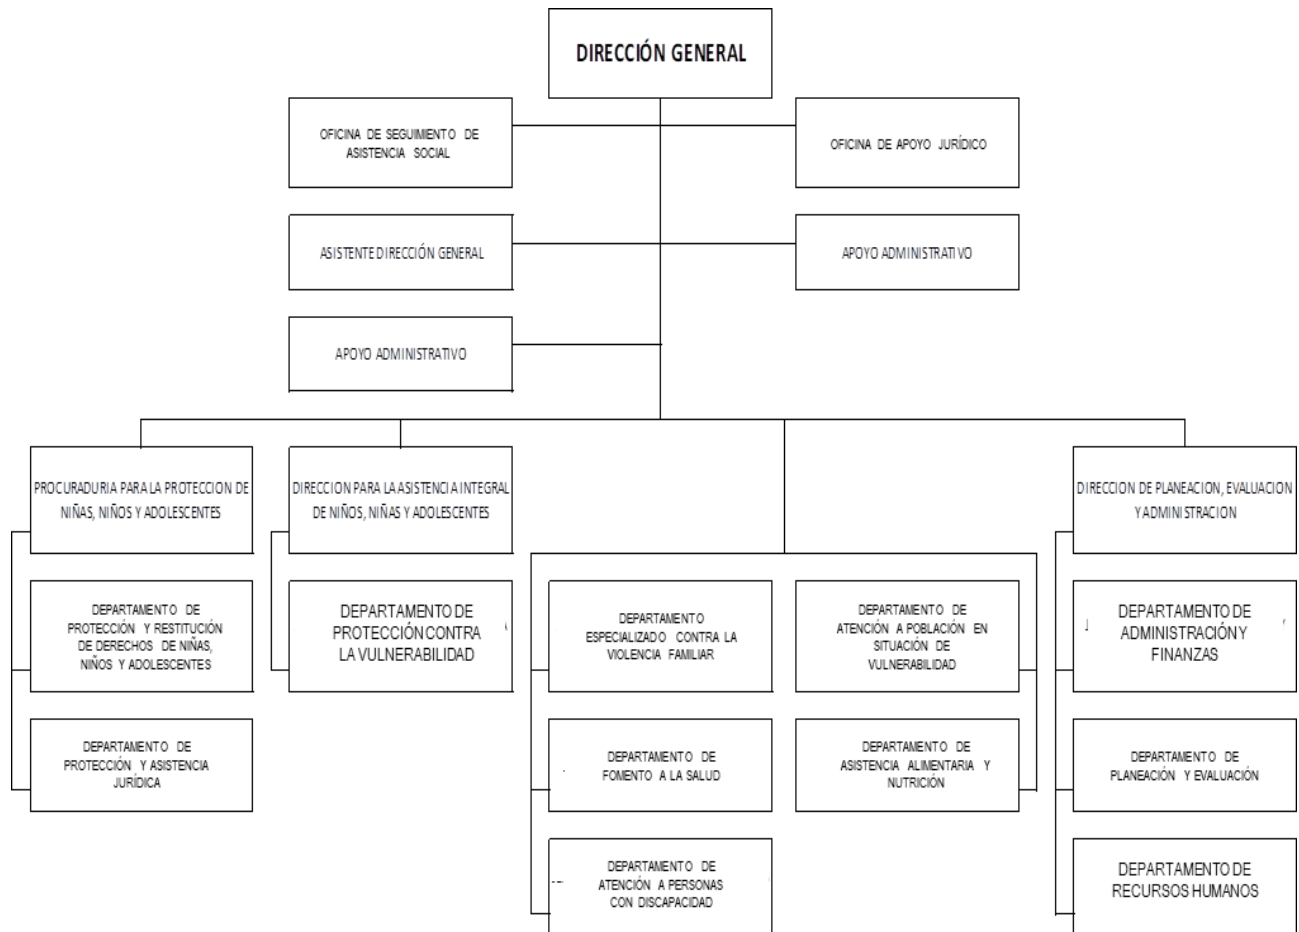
DIRECCIÓN GENERAL

OFICINA DE SEGUIMIENTO DE ASISTENCIA SOCIAL

OFICINA DE APOYO JURÍDICO

ASISTENTE DIRECCIÓN GENERAL

APOYO ADMINISTRATIVO

APOYO ADMINISTRATIVO

PROCURADURIA PARA LA PROTECCION DE NIÑAS, NIÑOS Y ADOLESCENTES

DEPARTAMENTO DE PROTECCIÓN Y RESTITUCIÓN DE DERECHOS DE NIÑAS, NIÑOS Y ADOLESCENTES

DEPARTAMENTO DE PROTECCIÓN Y ASISTENCIA JURÍDICA

DIRECCION PARA LA ASISTENCIA INTEGRAL DE NIÑOS, NIÑAS Y ADOLESCENTES

DEPARTAMENTO DE PROTECCIÓN CONTRA LA VULNERABILIDAD

DEPARTAMENTO ESPECIALIZADO CONTRA LA VIOLENCIA FAMILIAR

DEPARTAMENTO DE FOMENTO A LA SALUD

DEPARTAMENTO DE ATENCIÓN A PERSONAS CON DISCAPACIDAD

DEPARTAMENTO DE ATENCIÓN A POBLACIÓN EN SITUACIÓN DE VULNERABILIDAD

DEPARTAMENTO DE ASISTENCIA ALIMENTARIA Y NUTRICIÓN

DIRECCION DE PLANEACION, EVALUACION Y ADMINISTRACION

DEPARTAMENTO DE ADMINISTRACIÓN Y FINANZAS

DEPARTAMENTO DE PLANEACIÓN Y EVALUACIÓN

DEPARTAMENTO DE RECURSOS HUMANOS